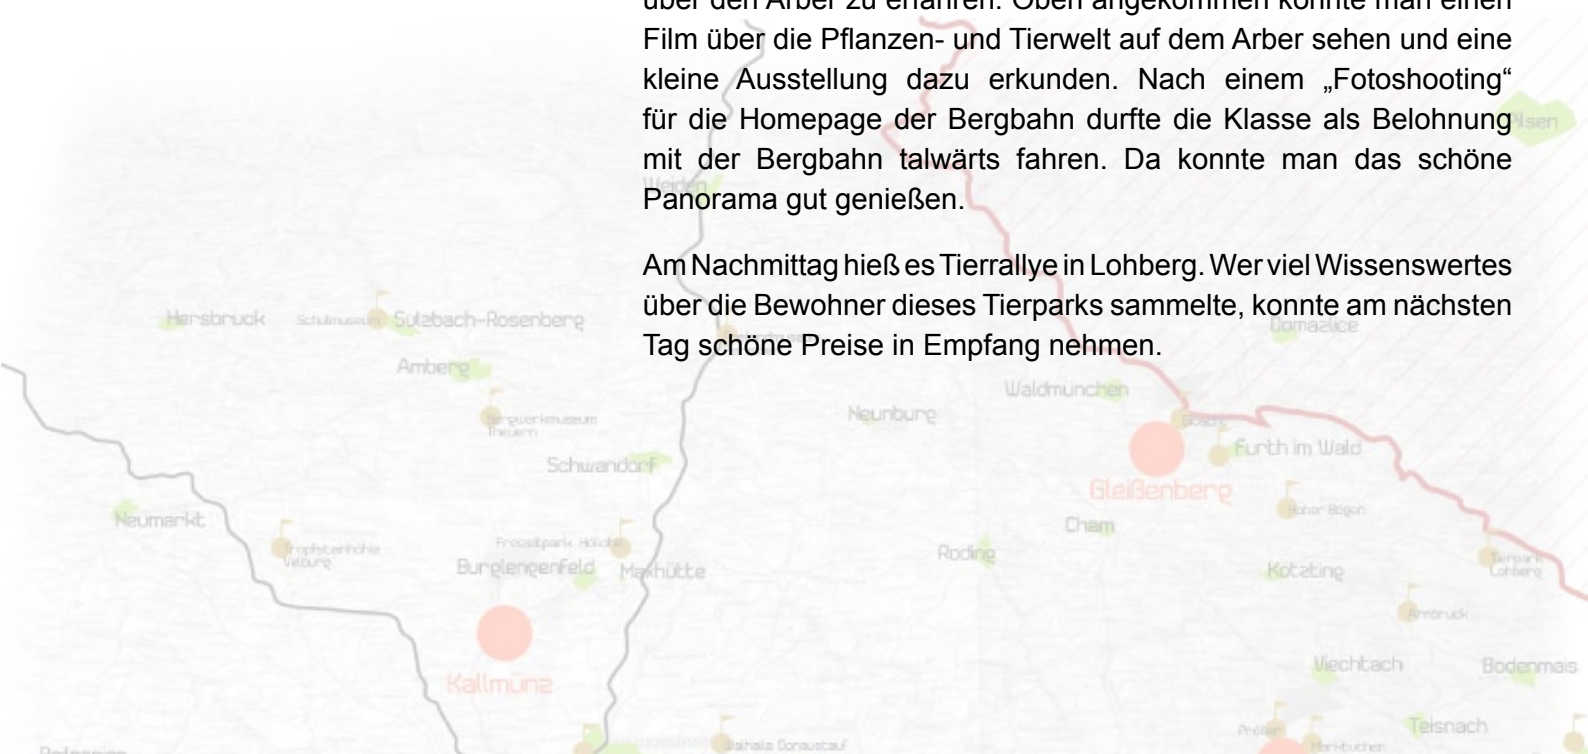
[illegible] über den Arber zu erfahren. Oben angekommen konnte man einen Film über die Pflanzen- und Tierwelt auf dem Arber sehen und eine kleine Ausstellung dazu erkunden. Nach einem „Fotoshooting“ für die Homepage der Bergbahn durfte die Klasse als Belohnung mit der Bergbahn talwärts fahren. Da konnte man das schöne Panorama gut genießen.

Am Nachmittag hieß es Tierrallye in Lohberg. Wer viel Wissenswertes über die Bewohner dieses Tierparks sammelte, konnte am nächsten Tag schöne Preise in Empfang nehmen.

Hersbruck Schulmuseum Sulzbach-Rosenberg
Amberg
Weiden
Plzen
Domažlice
Waldmünchen
Bergwerkmuseum Theuern
Neunburg
Schwandorf
Gleißenberg
Furth im Wald
Hoher Bogen
Neumarkt
Tropfsteinhöhle Velburg
Freizeitpark Höllohe
Burglengenfeld
Maxhütte
Cham
Roding
Kötzting
Tierpark Lohberg
Arnbruck
Kallmünz
Viechtach
Bodenmais
Teisnach
Walhalla Donaustauf
Prölle
Markbuchen